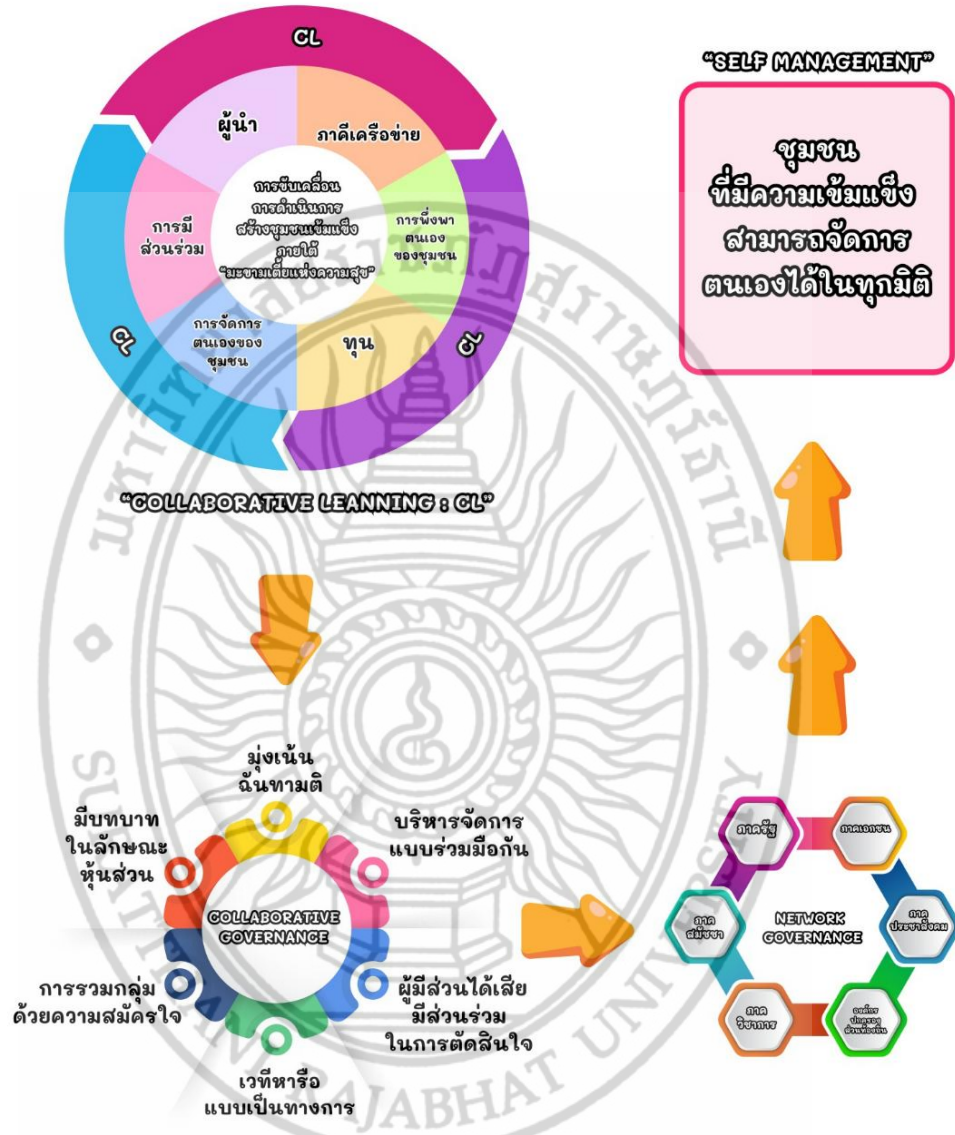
CL

ผู้นำ

ภาคีเครือข่าย

การขับเคลื่อน การดำเนินการ สร้างชุมชนเข้มแข็ง ภายใต้ "มะขามเตี้ยแห่งความสุข"

การมีส่วนร่วม

การพึ่งพาตนเองของชุมชน

การจัดการตนเองของชุมชน

ทุน

CL

CL

"SELF MANAGEMENT"

ชุมชน ที่มีความเข้มแข็ง สามารถจัดการ ตนเองได้ในทุกมิติ

"COLLABORATIVE LEANNING : CL"

มุ่งเน้นฉันทามติ

มีบทบาทในลักษณะหุ้นส่วน

บริหารจัดการแบบร่วมมือกัน

COLLABORATIVE GOVERNANCE

การรวมกลุ่มด้วยความสมัครใจ

ผู้มีส่วนได้เสียมีส่วนร่วมในการตัดสินใจ

เวทีหารือแบบเป็นทางการ

ภาครัฐ

ภาคเอกชน

ภาคสมัชชา

NETWORK GOVERNANCE

ภาคประชาสังคม

ภาควิชาการ

องค์กรปกครองส่วนท้องถิ่น

SURATTHANI RAJABHAT UNIVERSITY